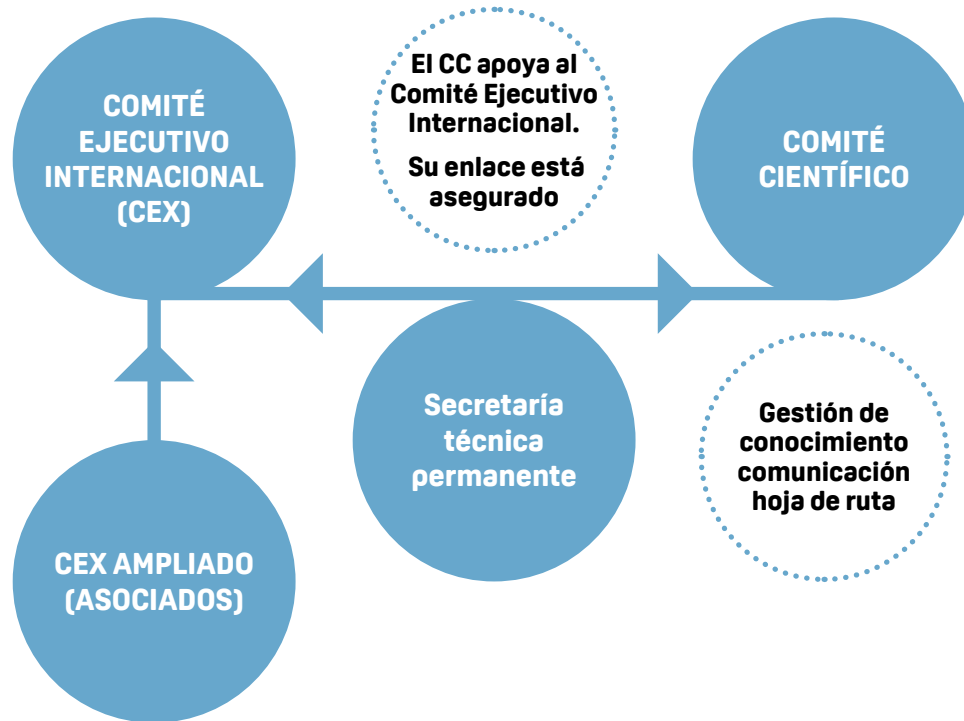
COMITÉ EJECUTIVO INTERNACIONAL (CEX)

El CC apoya al Comité Ejecutivo Internacional.

Su enlace está asegurado

COMITÉ CIENTÍFICO

Secretaría técnica permanente

Gestión de conocimiento comunicación hoja de ruta

CEX AMPLIADO (ASOCIADOS)